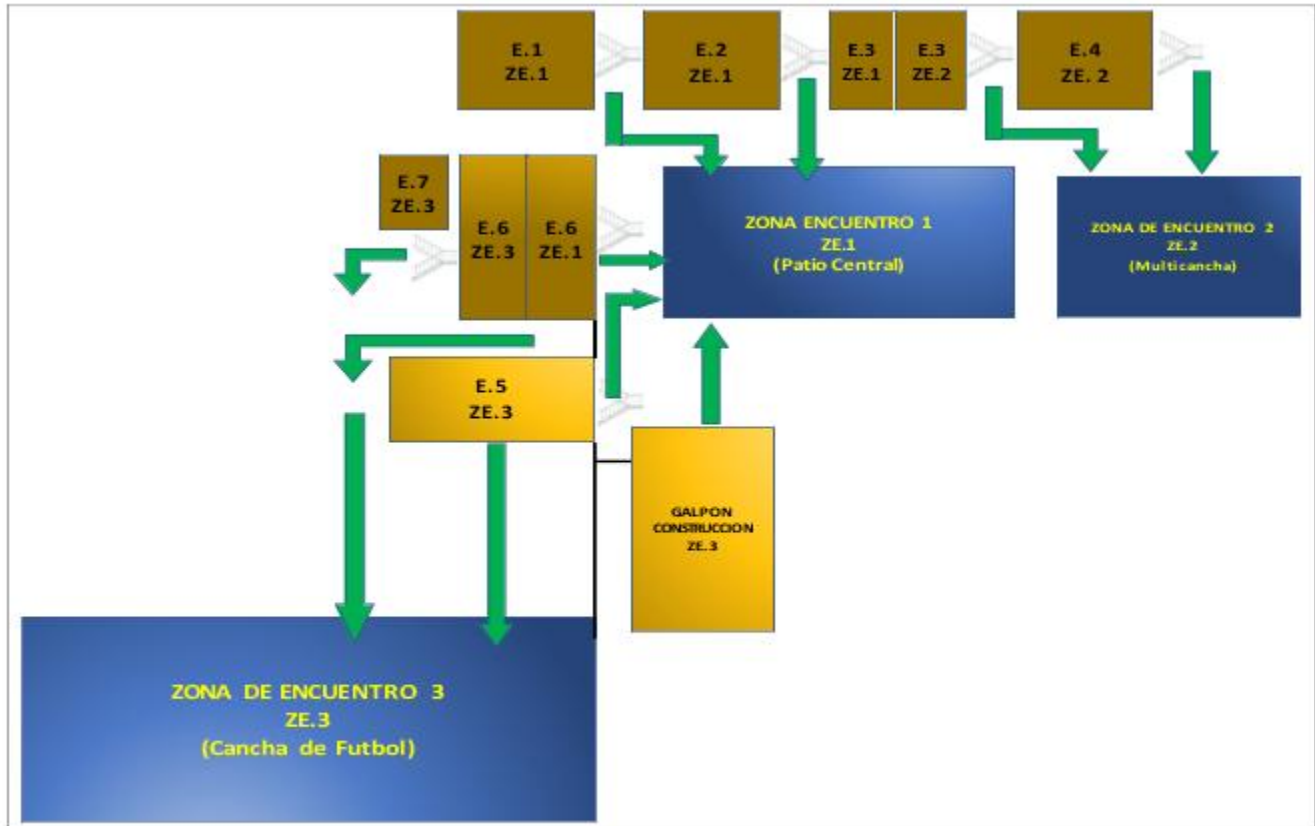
E.1
ZE.1

E.2
ZE.1

E.3
ZE.1

E.3
ZE.2

E.4
ZE. 2

E.7
ZE.3

E.6
ZE.3

E.6
ZE.1

ZONA ENCUENTRO 1
ZE.1
(Patio Central)

ZONA DE ENCUENTRO 2
ZE.2
(Multicancha)

E.5
ZE.3

GALPON
CONSTRUCCION
ZE.3

ZONA DE ENCUENTRO 3
ZE.3
(Cancha de Futbol)